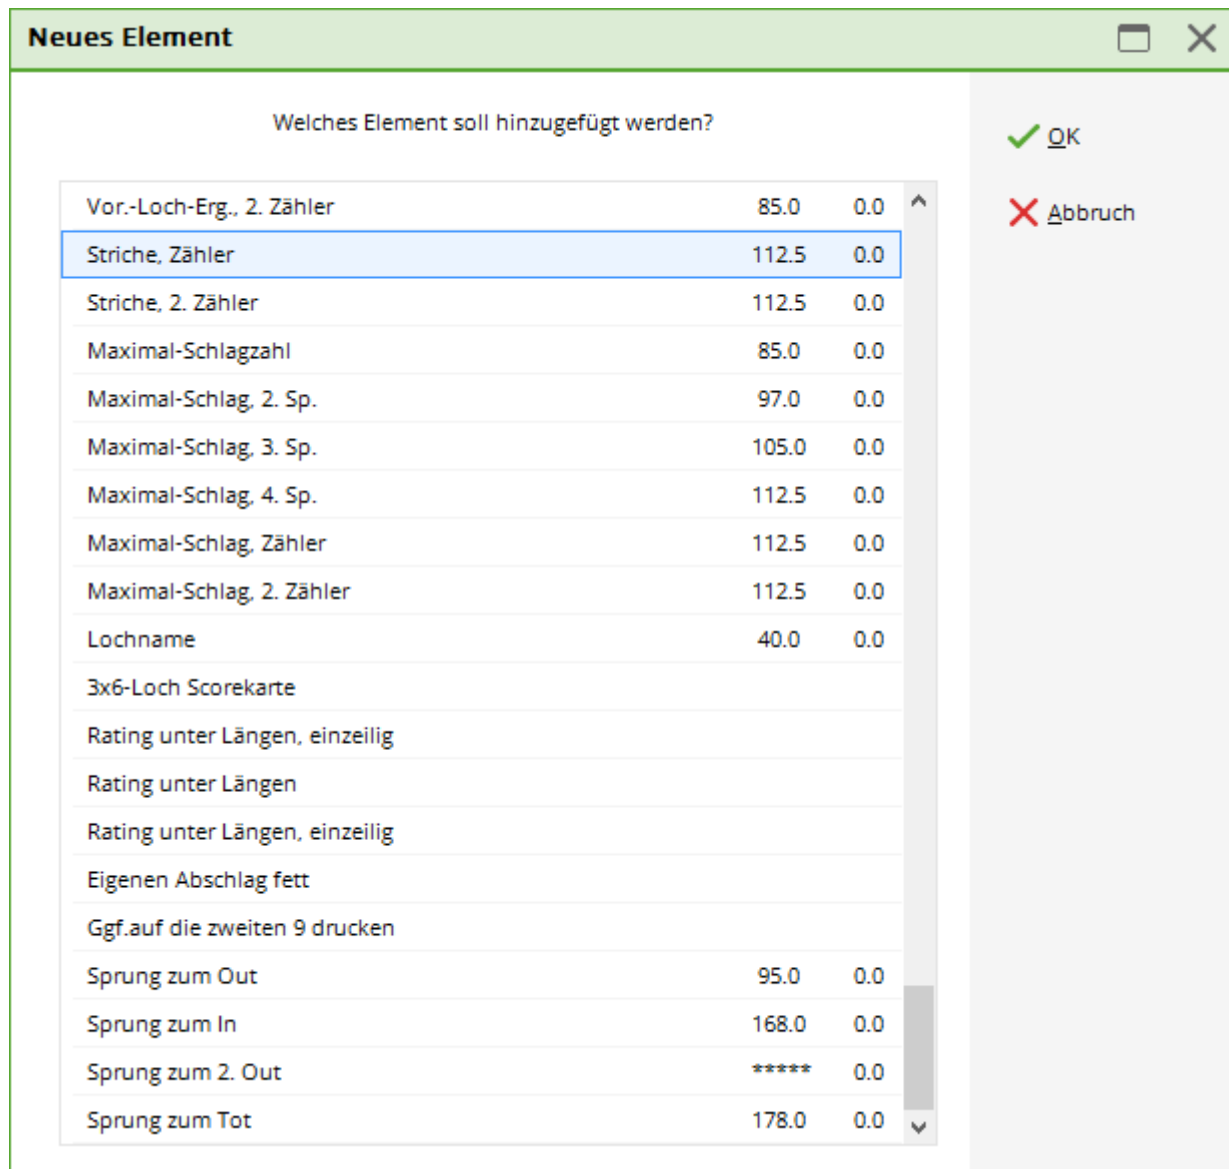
Neues Element

Welches Element soll hinzugefügt werden?

OK

Abbruch

| | | |
|---|---|---|
| Vor.-Loch-Erg., 2. Zähler | 85.0 | 0.0 |
| Striche, Zähler | 112.5 | 0.0 |
| Striche, 2. Zähler | 112.5 | 0.0 |
| Maximal-Schlagzahl | 85.0 | 0.0 |
| Maximal-Schlag, 2. Sp. | 97.0 | 0.0 |
| Maximal-Schlag, 3. Sp. | 105.0 | 0.0 |
| Maximal-Schlag, 4. Sp. | 112.5 | 0.0 |
| Maximal-Schlag, Zähler | 112.5 | 0.0 |
| Maximal-Schlag, 2. Zähler | 112.5 | 0.0 |
| Lochname | 40.0 | 0.0 |
| 3x6-Loch Scorekarte | | |
| Rating unter Längen, einzeilig | | |
| Rating unter Längen | | |
| Rating unter Längen, einzeilig | | |
| Eigenen Abschlag fett | | |
| Ggf.auf die zweiten 9 drucken | | |
| Sprung zum Out | 95.0 | 0.0 |
| Sprung zum In | 168.0 | 0.0 |
| Sprung zum 2. Out | ***** | 0.0 |
| Sprung zum Tot | 178.0 | 0.0 |